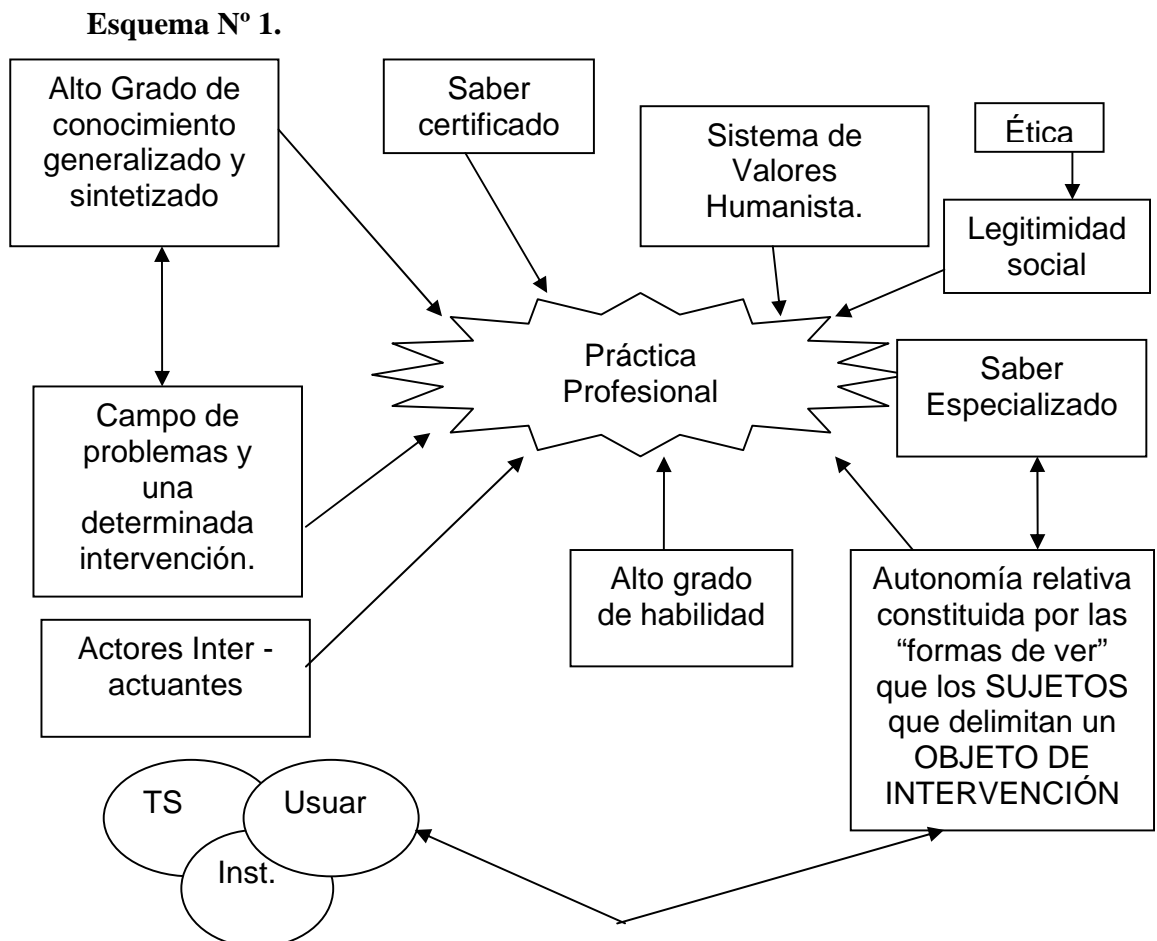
Esquema Nº 1.

Alto Grado de conocimiento generalizado y sintetizado

Saber certificado

Sistema de Valores Humanista.

Ética

Legitimidad social

Práctica Profesional

Saber Especializado

Campo de problemas y una determinada intervención.

Alto grado de habilidad

Autonomía relativa constituida por las “formas de ver” que los SUJETOS que delimitan un OBJETO DE INTERVENCIÓN

Actores Inter - actuantes

TS

Usuar

Inst.